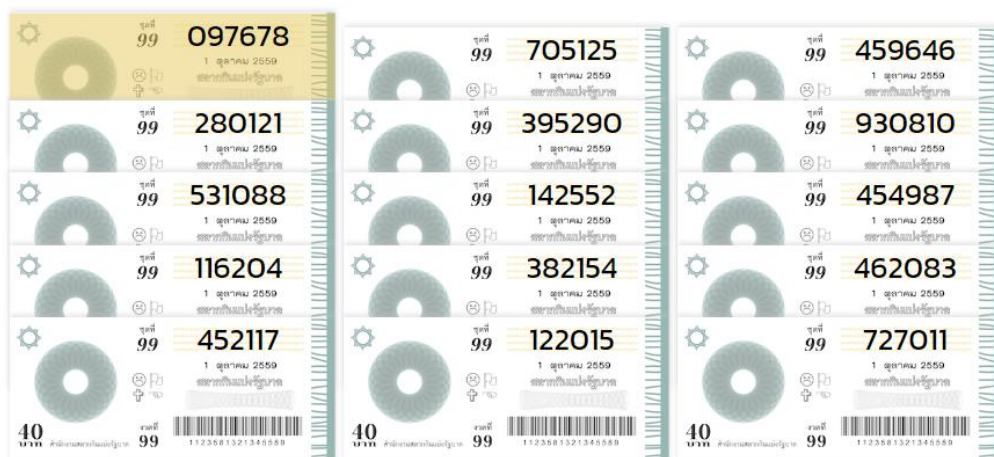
ชุดที่ 99 097678
1 ตุลาคม 2559
สลากกินแบ่งรัฐบาล

ชุดที่ 99 280121
1 ตุลาคม 2559
สลากกินแบ่งรัฐบาล

ชุดที่ 99 531088
1 ตุลาคม 2559
สลากกินแบ่งรัฐบาล

ชุดที่ 99 116204
1 ตุลาคม 2559
สลากกินแบ่งรัฐบาล

ชุดที่ 99 452117
1 ตุลาคม 2559
สลากกินแบ่งรัฐบาล

40 บาท สำนักงานสลากกินแบ่งรัฐบาล งวดที่ 99
1123581321345589

ชุดที่ 99 705125
1 ตุลาคม 2559
สลากกินแบ่งรัฐบาล

ชุดที่ 99 395290
1 ตุลาคม 2559
สลากกินแบ่งรัฐบาล

ชุดที่ 99 142552
1 ตุลาคม 2559
สลากกินแบ่งรัฐบาล

ชุดที่ 99 382154
1 ตุลาคม 2559
สลากกินแบ่งรัฐบาล

ชุดที่ 99 122015
1 ตุลาคม 2559
สลากกินแบ่งรัฐบาล

40 บาท สำนักงานสลากกินแบ่งรัฐบาล งวดที่ 99
1123581321345589

ชุดที่ 99 459646
1 ตุลาคม 2559
สลากกินแบ่งรัฐบาล

ชุดที่ 99 930810
1 ตุลาคม 2559
สลากกินแบ่งรัฐบาล

ชุดที่ 99 454987
1 ตุลาคม 2559
สลากกินแบ่งรัฐบาล

ชุดที่ 99 462083
1 ตุลาคม 2559
สลากกินแบ่งรัฐบาล

ชุดที่ 99 727011
1 ตุลาคม 2559
สลากกินแบ่งรัฐบาล

40 บาท สำนักงานสลากกินแบ่งรัฐบาล งวดที่ 99
1123581321345589